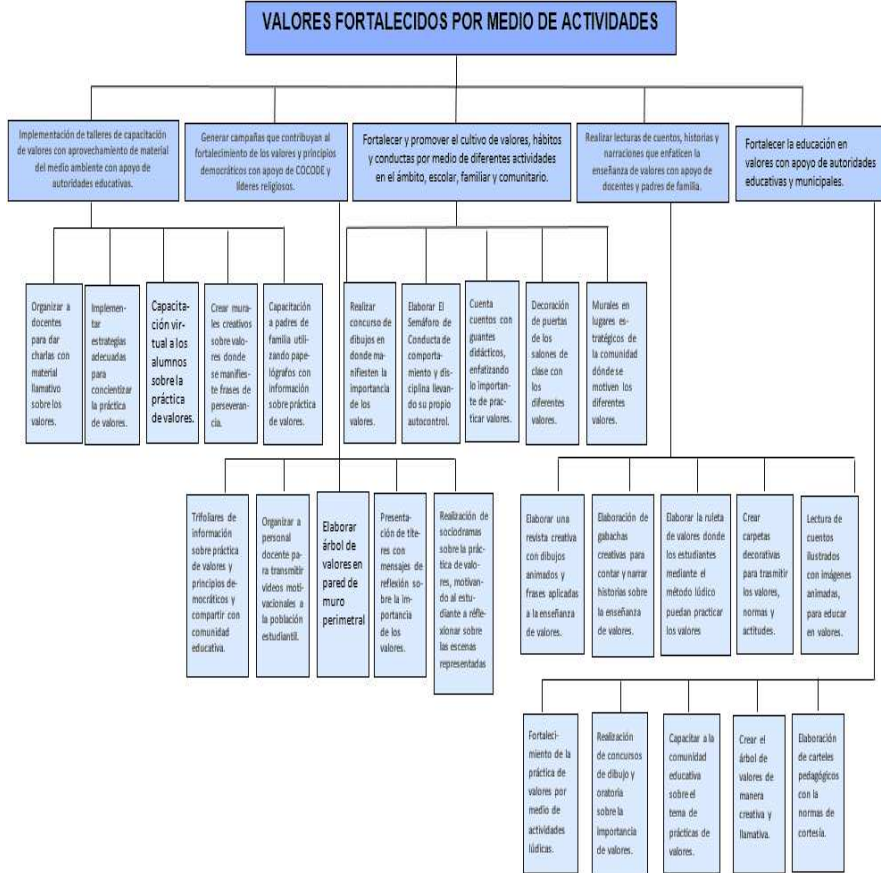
VALORES FORTALECIDOS POR MEDIO DE ACTIVIDADES

Implementación de talleres de capacitación de valores con aprovechamiento de material del medio ambiente con apoyo de autoridades educativas.

Organizar a docentes para dar charlas con material llamativo sobre los valores.

Implementar estrategias adecuadas para concientizar la práctica de valores.

Capacitación virtual a los alumnos sobre la práctica de valores.

Crear murales creativos sobre valores donde se manifiesten frases de perseverancia.

Capacitación a padres de familia utilizando papelógrafos con información sobre práctica de valores.

Generar campañas que contribuyan al fortalecimiento de los valores y principios democráticos con apoyo de COCODE y líderes religiosos.

Trifoliares de información sobre práctica de valores y principios democráticos y compartir con comunidad educativa.

Organizar a personal docente para transmitir videos motivacionales a la población estudiantil.

Elaborar árbol de valores en pared de muro perimetral

Presentación de títeres con mensajes de reflexión sobre la importancia de los valores.

Realización de sociodramas sobre la práctica de valores, motivando al estudiante a reflexionar sobre las escenas representadas

Fortalecer y promover el cultivo de valores, hábitos y conductas por medio de diferentes actividades en el ámbito, escolar, familiar y comunitario.

Realizar concurso de dibujos en donde manifiesten la importancia de los valores.

Elaborar El Semáforo de Conducta de comportamiento y disciplina llevando su propio autocontrol.

Cuenta cuentos con guantes didácticos, enfatizando lo importante de practicar valores.

Decoración de puertas de los salones de clase con los diferentes valores.

Murales en lugares estratégicos de la comunidad dónde se motiven los diferentes valores.

Realizar lecturas de cuentos, historias y narraciones que enfaticen la enseñanza de valores con apoyo de docentes y padres de familia.

Elaborar una revista creativa con dibujos animados y frases aplicadas a la enseñanza de valores.

Elaboración de gabachas creativas para contar y narrar historias sobre la enseñanza de valores.

Elaborar la ruleta de valores donde los estudiantes mediante el método lúdico puedan practicar los valores

Crear carpetas decorativas para trasmitir los valores, normas y actitudes.

Lectura de cuentos ilustrados con imágenes animadas, para educar en valores.

Fortalecer la educación en valores con apoyo de autoridades educativas y municipales.

Fortalecimiento de la práctica de valores por medio de actividades lúdicas.

Realización de concursos de dibujo y oratoria sobre la importancia de valores.

Capacitar a la comunidad educativa sobre el tema de prácticas de valores.

Crear el árbol de valores de manera creativa y llamativa.

Elaboración de carteles pedagógicos con la normas de cortesía.